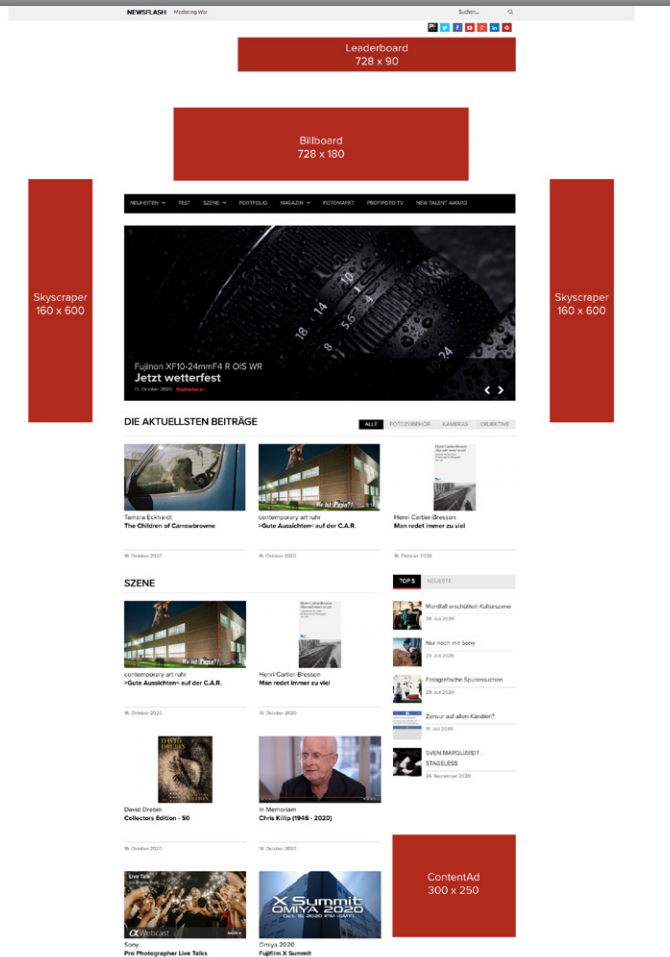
NEWSFLASH Modeling Wer

Suchen...

Leaderboard
728 x 90

Billboard
728 x 180

Skyscraper
160 x 600

Skyscraper
160 x 600

NEUHEITEN TEST SZENE PORTFOLIO MAGAZIN FOTOMARKT PROFIFOTO TV NEW TALENT AWARD

Fujinon XF10-24mmF4 R OIS WR
Jetzt wetterfest
11. Oktober 2020 Weiterlesen

DIE AKTUELLSTEN BEITRÄGE

ALLE FOTOZUBEHÖR KAMERAS OBJEKTIVE

Tamara Eckhardt
The Children of Carrowbrowne
16. Oktober 2020

contemporary art ruhr
›Gute Aussichten‹ auf der C.A.R.
16. Oktober 2020

Henri Cartier-Bresson
Man redet immer zu viel
15. Oktober 2020

SZENE

contemporary art ruhr
›Gute Aussichten‹ auf der C.A.R.
16. Oktober 2020

Henri Cartier-Bresson
Man redet immer zu viel
15. Oktober 2020

David Drebin
Collectors Edition - 50
16. Oktober 2020

In Memoriam
Chris Killip (1946 - 2020)
14. Oktober 2020

Sony
Pro Photographer Live Talks

Omiya 2020
Fujifilm X Summit

TOP 5 NEUESTE

Mordfall erschüttert Kulturszene
28. Juli 2020

Nur noch mit Sony
23. Juli 2020

Fotografische Spurensuchen
28. Juli 2020

Zensur auf allen Kanälen?
11. Juli 2020

SVEN MARQUARDT : STAGELESS
24. September 2020

ContentAd
300 x 250